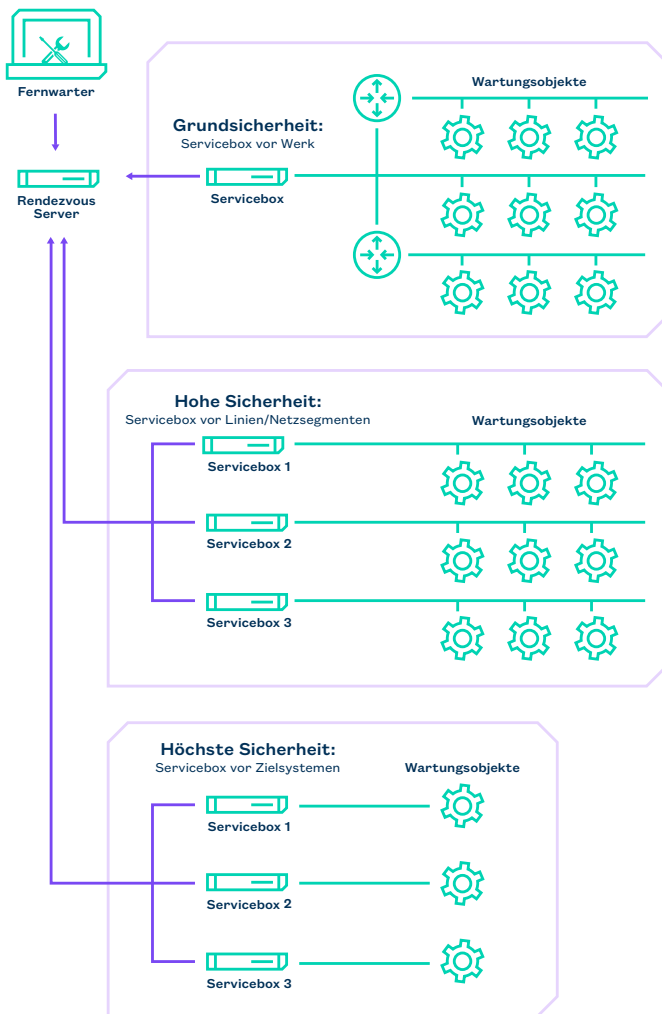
Fernwarter

Rendezvous Server

Grundsicherheit:
Servicebox vor Werk

Servicebox

Wartungsobjekte

Hohe Sicherheit:
Servicebox vor Linien/Netzsegmenten

Wartungsobjekte

Servicebox 1

Servicebox 2

Servicebox 3

Höchste Sicherheit:
Servicebox vor Zielsystemen

Wartungsobjekte

Servicebox 1

Servicebox 2

Servicebox 3